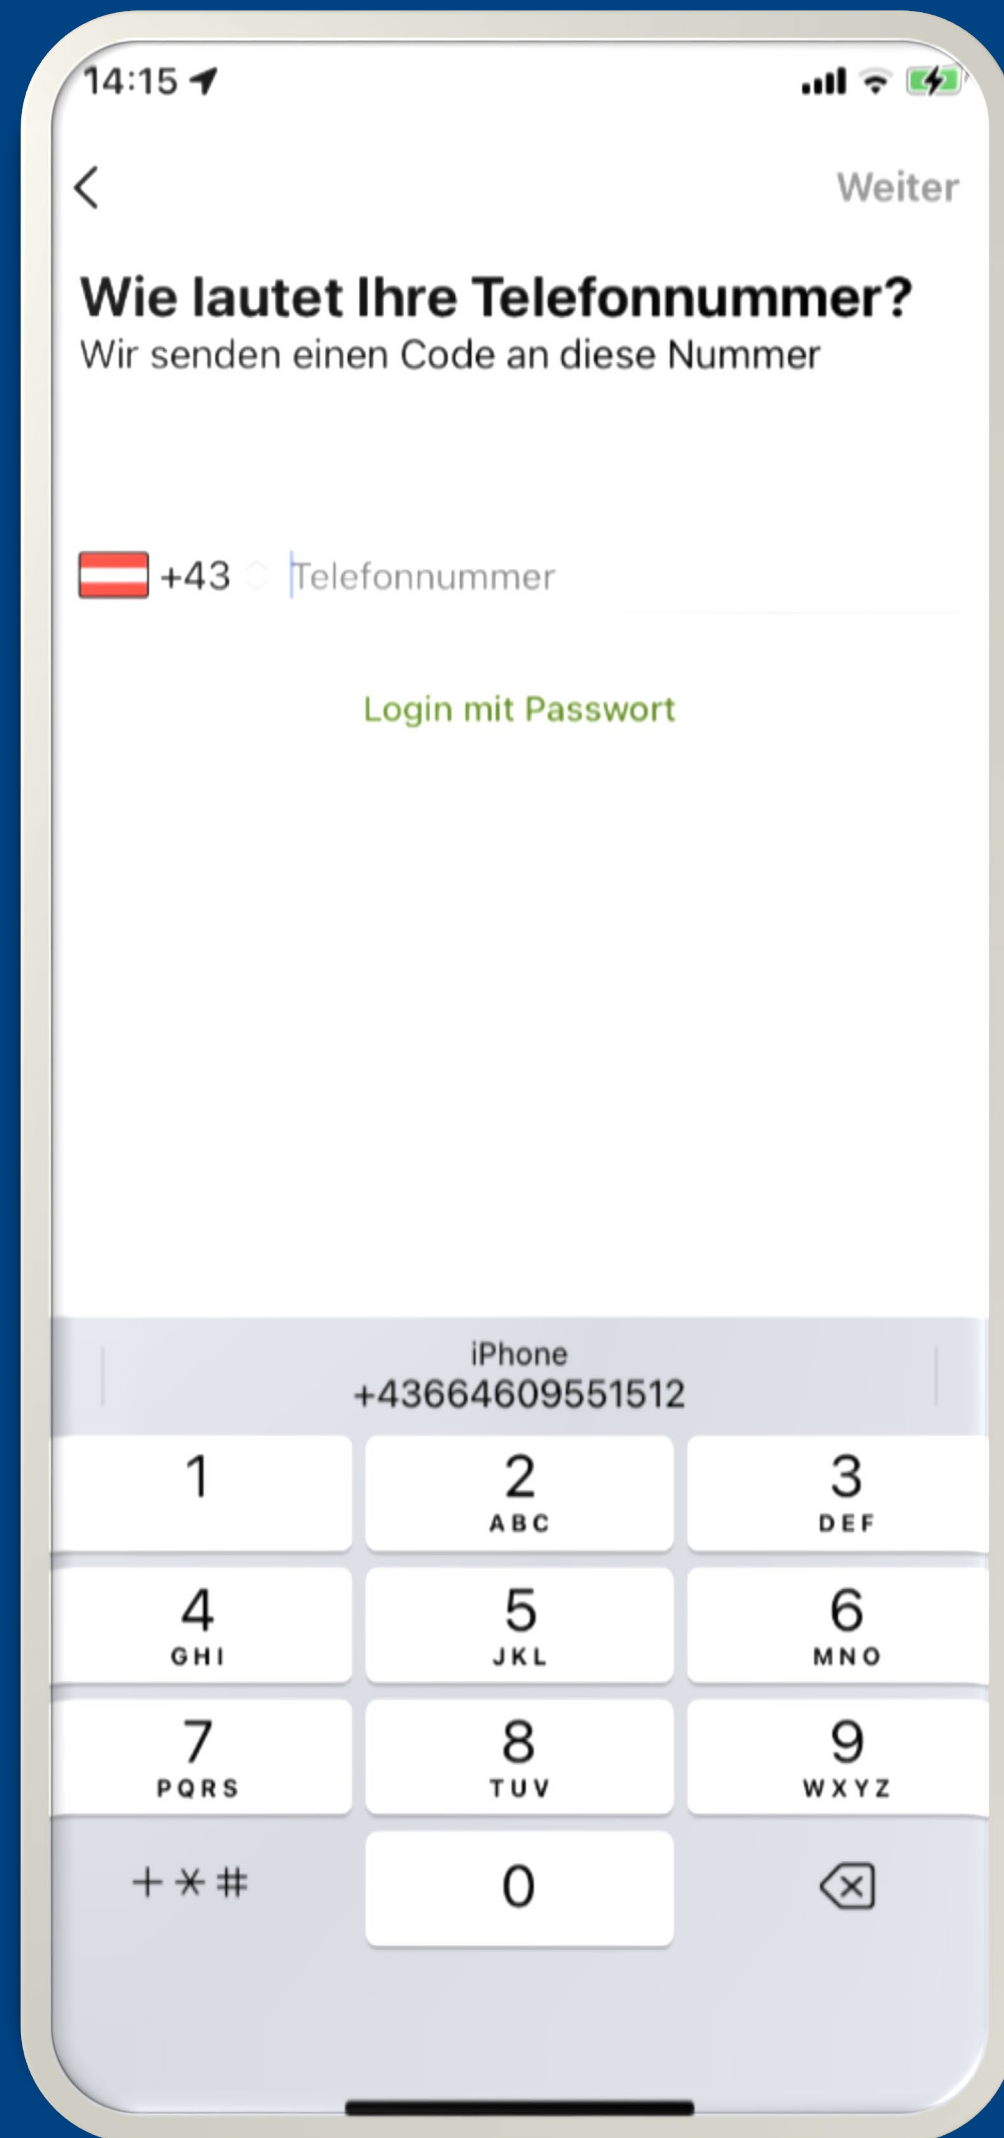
14:15

<

Weiter

Wie lautet Ihre Telefonnummer?
Wir senden einen Code an diese Nummer

+43 Telefonnummer

Login mit Passwort

iPhone
+4366460955151​2

1
2 ABC
3 DEF
4 GHI
5 JKL
6 MNO
7 PQRS
8 TUV
9 WXYZ
+*#
0